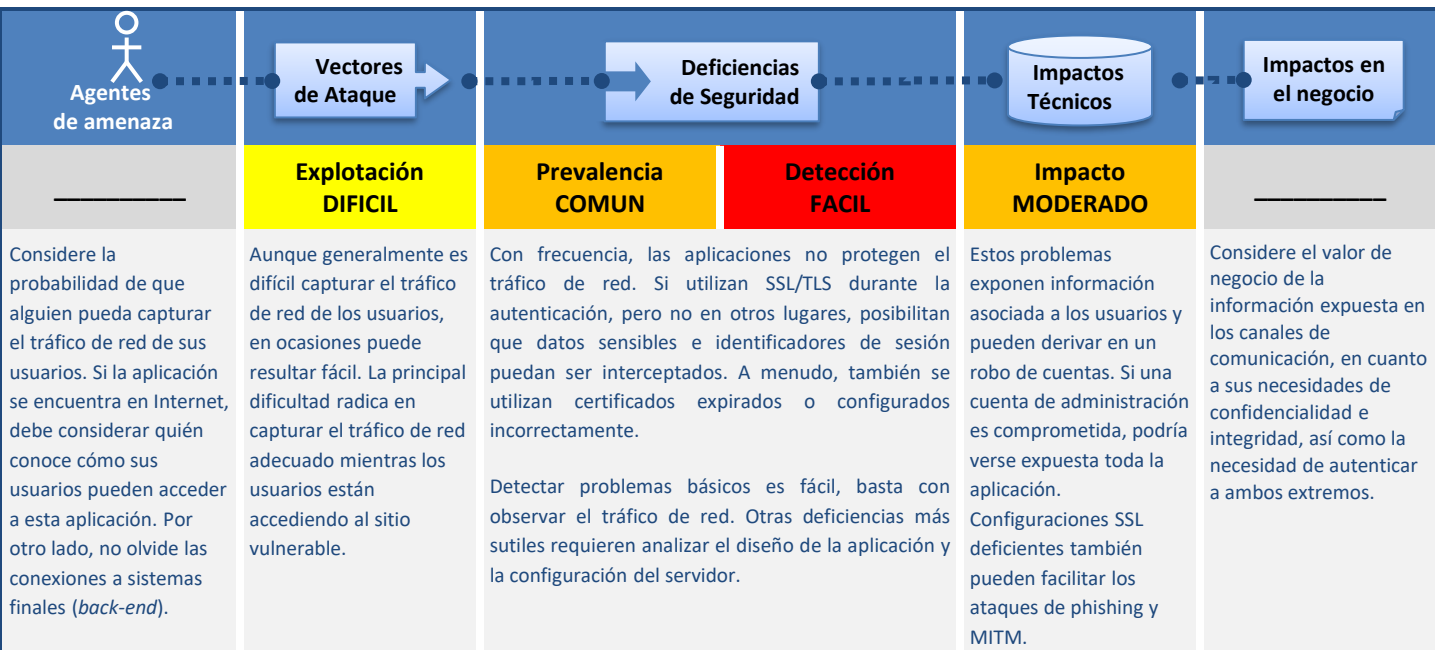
| Agentes de amenaza | Vectores de Ataque | Deficiencias de Seguridad | | Impactos Técnicos | Impactos en el negocio |
|---|---|---|---|---|---|
| __________ | Explotación DIFICIL | Prevalencia COMUN | Detección FACIL | Impacto MODERADO | __________ |
| Considere la probabilidad de que alguien pueda capturar el tráfico de red de sus usuarios. Si la aplicación se encuentra en Internet, debe considerar quién conoce cómo sus usuarios pueden acceder a esta aplicación. Por otro lado, no olvide las conexiones a sistemas finales (*back-end*). | Aunque generalmente es difícil capturar el tráfico de red de los usuarios, en ocasiones puede resultar fácil. La principal dificultad radica en capturar el tráfico de red adecuado mientras los usuarios están accediendo al sitio vulnerable. | Con frecuencia, las aplicaciones no protegen el tráfico de red. Si utilizan SSL/TLS durante la autenticación, pero no en otros lugares, posibilitan que datos sensibles e identificadores de sesión puedan ser interceptados. A menudo, también se utilizan certificados expirados o configurados incorrectamente. Detectar problemas básicos es fácil, basta con observar el tráfico de red. Otras deficiencias más sutiles requieren analizar el diseño de la aplicación y la configuración del servidor. | | Estos problemas exponen información asociada a los usuarios y pueden derivar en un robo de cuentas. Si una cuenta de administración es comprometida, podría verse expuesta toda la aplicación. Configuraciones SSL deficientes también pueden facilitar los ataques de phishing y MITM. | Considere el valor de negocio de la información expuesta en los canales de comunicación, en cuanto a sus necesidades de confidencialidad e integridad, así como la necesidad de autenticar a ambos extremos. |